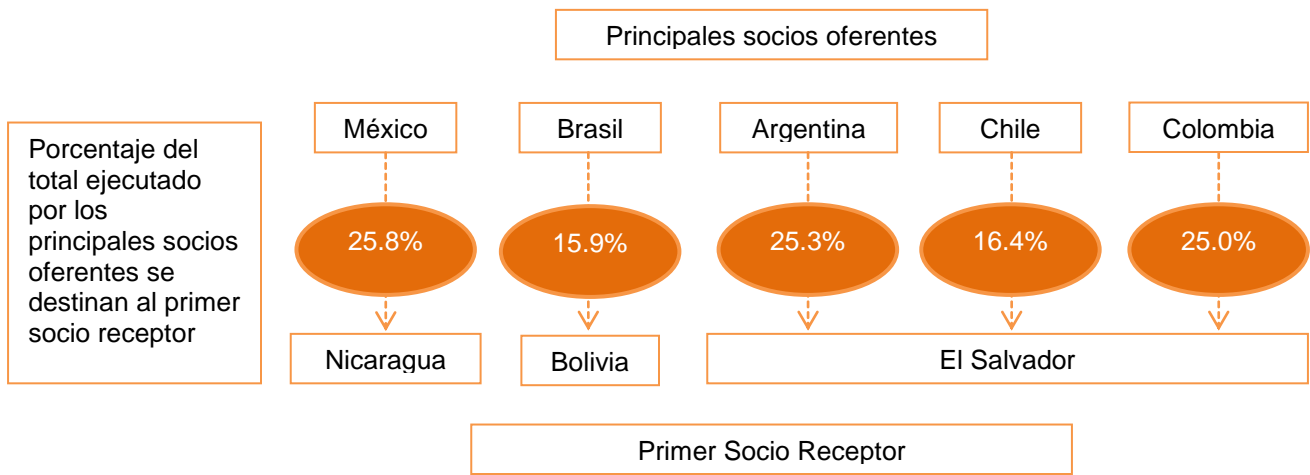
Principales socios oferentes

Porcentaje del total ejecutado por los principales socios oferentes se destinan al primer socio receptor

México

25.8%

Nicaragua

Brasil

15.9%

Bolivia

Argentina

25.3%

Chile

16.4%

Colombia

25.0%

El Salvador

Primer Socio Receptor